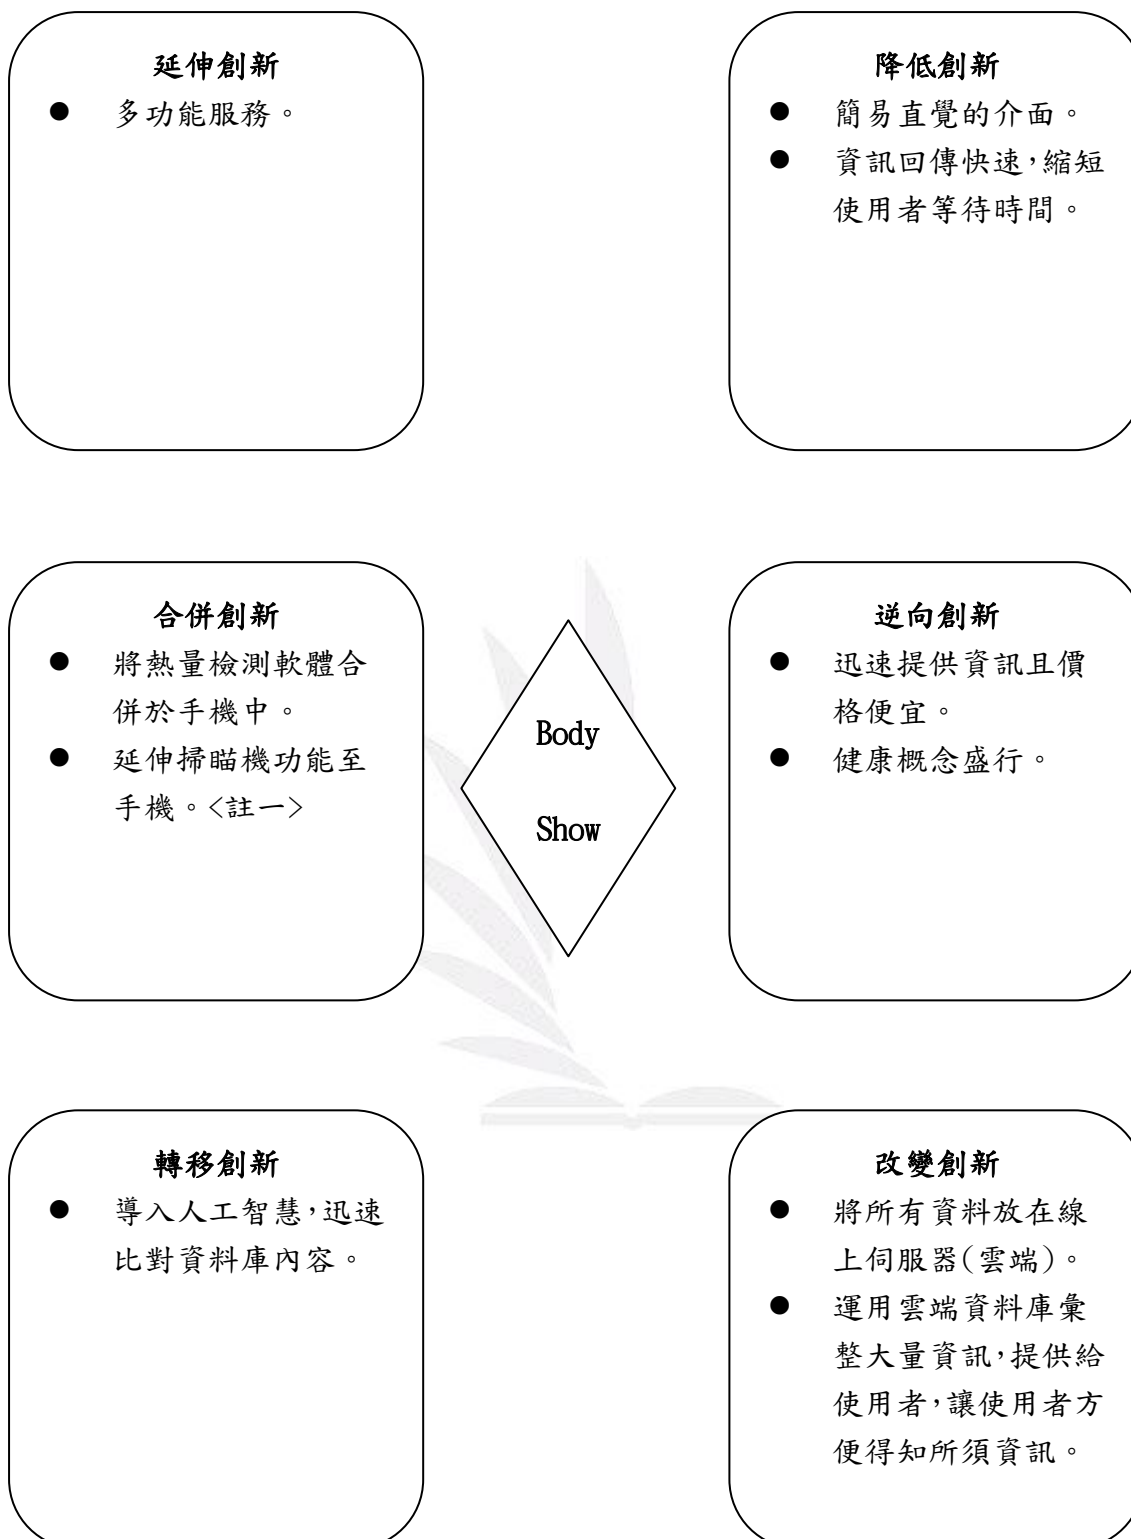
延伸創新
- 多功能服務。

降低創新
- 簡易直覺的介面。
- 資訊回傳快速,縮短使用者等待時間。

合併創新
- 將熱量檢測軟體合併於手機中。
- 延伸掃瞄機功能至手機。<註一>

Body Show

逆向創新
- 迅速提供資訊且價格便宜。
- 健康概念盛行。

轉移創新
- 導入人工智慧,迅速比對資料庫內容。

改變創新
- 將所有資料放在線上伺服器(雲端)。
- 運用雲端資料庫彙整大量資訊,提供給使用者,讓使用者方便得知所須資訊。